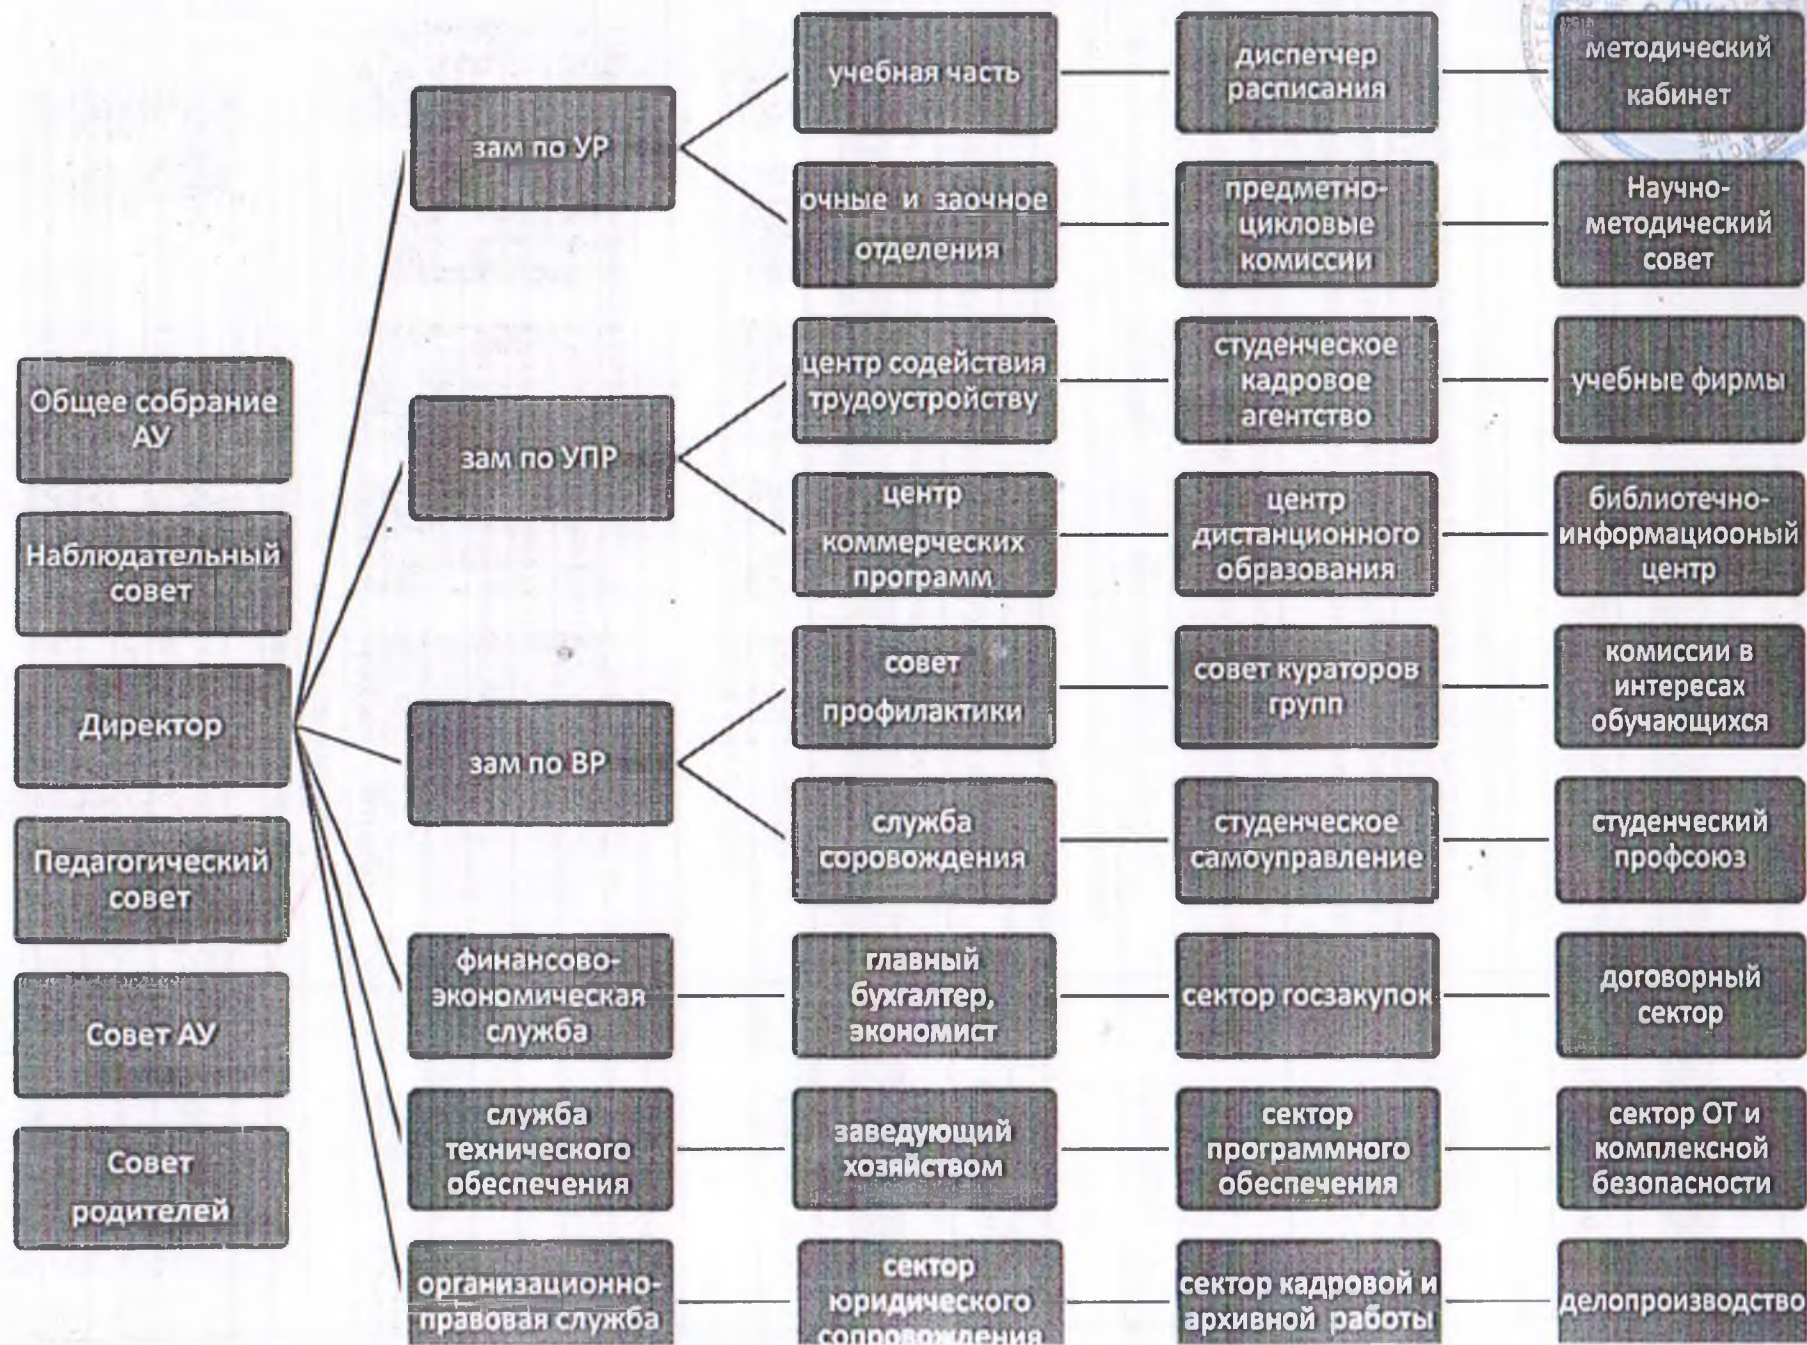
Общее собрание АУ

Наблюдательный совет

Директор

Педагогический совет

Совет АУ

Совет родителей

зам по УР

зам по УПР

зам по ВР

финансово-экономическая служба

служба технического обеспечения

организационно-правовая служба

учебная часть

очные и заочное отделения

центр содействия трудоустройству

центр коммерческих программ

совет профилактики

служба сопровождения

главный бухгалтер, экономист

заведующий хозяйством

сектор юридического сопровождения

диспетчер расписания

предметно-цикловые комиссии

студенческое кадровое агентство

центр дистанционного образования

совет кураторов групп

студенческое самоуправление

сектор госзакупок

сектор программного обеспечения

сектор кадровой и архивной работы

методический кабинет

Научно-методический совет

учебные фирмы

библиотечно-информациооный центр

комиссии в интересах обучающихся

студенческий профсоюз

договорный сектор

сектор ОТ и комплексной безопасности

делопроизводство